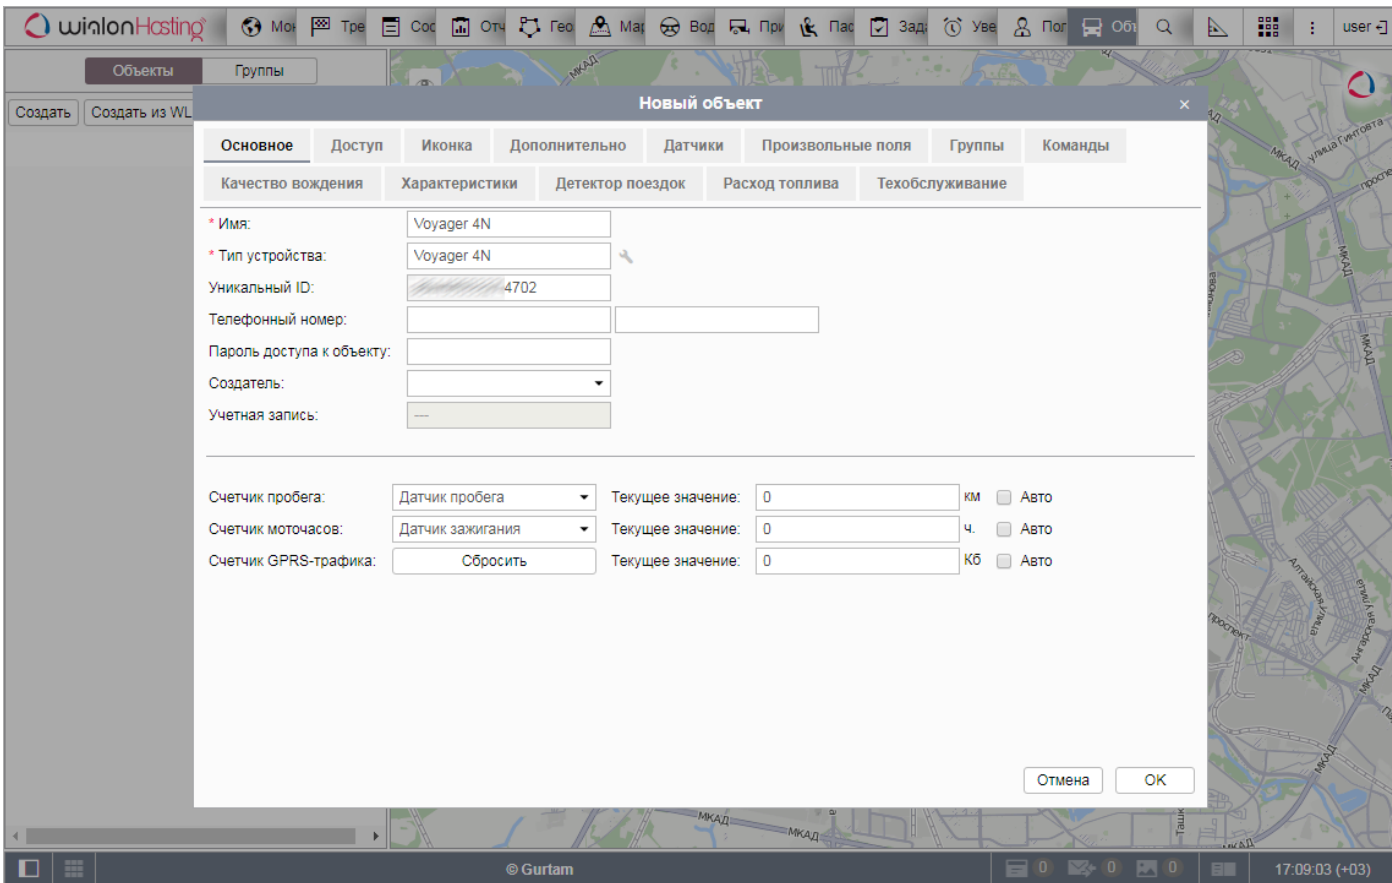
wialonHosting Мо Тре Сос Отч Гео Мар Вод При Пас Зад Уве Пол Объ user

Объекты Группы

Создать Создать из WL

Новый объект ×

Основное Доступ Иконка Дополнительно Датчики Произвольные поля Группы Команды
Качество вождения Характеристики Детектор поездок Расход топлива Техобслуживание

* Имя: Voyager 4N
* Тип устройства: Voyager 4N
Уникальный ID: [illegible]4702
Телефонный номер:
Пароль доступа к объекту:
Создатель:
Учетная запись: —

Счетчик пробега: Датчик пробега Текущее значение: 0 км Авто
Счетчик моточасов: Датчик зажигания Текущее значение: 0 ч. Авто
Счетчик GPRS-трафика: Сбросить Текущее значение: 0 Кб Авто

Отмена OK

МКАД улица Гиниятова проспект Алтайская улица

© Gurtam 0 0 0 17:09:03 (+03)